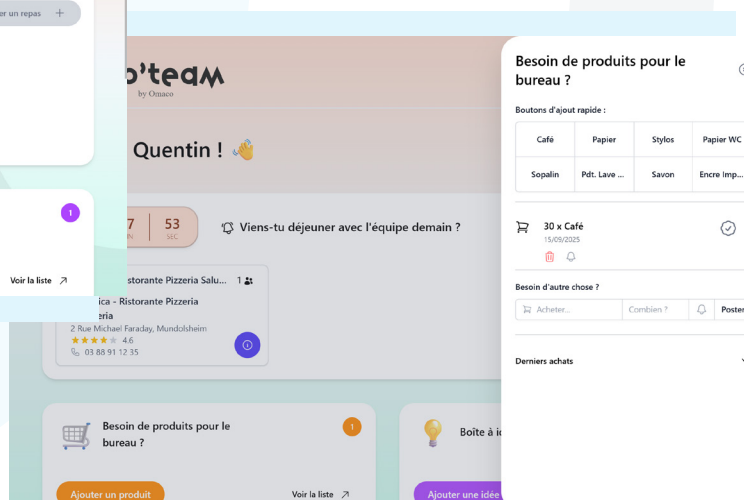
er un repas +

1

Voir la liste ↗

o'team
by Omaco

Quentin ! 👋

7
N

53
SEC

Viens-tu déjeuner avec l'équipe demain ?

istorante Pizzeria Salu... 1

ica - Ristorante Pizzeria
eria

2 Rue Michael Faraday, Mundolsheim

4.6

03 88 91 12 35

Besoin de produits pour le bureau ?

1

Ajouter un produit

Voir la liste ↗

Boîte à id

Ajouter une idée

Besoin de produits pour le bureau ?

Boutons d'ajout rapide :

| Café | Papier | Stylos | Papier WC |
|---|---|---|---|
| Sopalin | Pdt. Lave ... | Savon | Encre Imp... |

30 x Café
15/09/2025

Besoin d'autre chose ?

Acheter... | Combien ? | Poster

Derniers achats